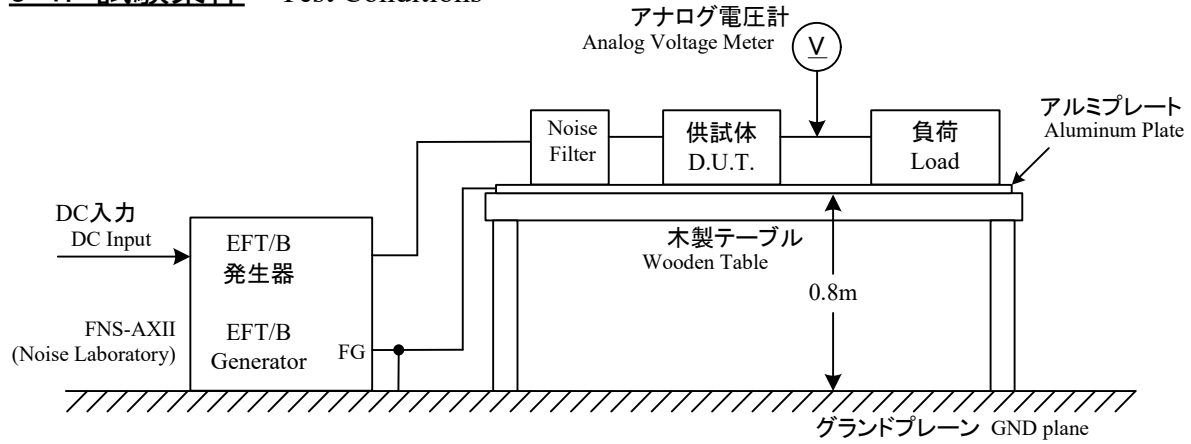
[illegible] Test Conditions

アナログ電圧計
Analog Voltage Meter
V

アルミプレート
Aluminum Plate

Noise Filter

供試体
D.U.T.

負荷
Load

DC入力
DC Input

EFT/B
発生器

EFT/B
Generator

FNS-AXII
(Noise Laboratory)

FG

木製テーブル
Wooden Table

0.8m

グランドプレーン GND plane